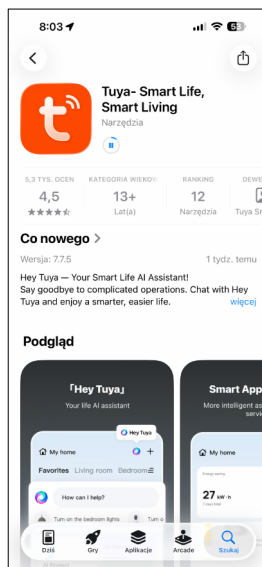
8:03

58

Tuya- Smart Life, Smart Living

Narzędzia

5,3 TYS. OCEN
4,5
★★★★☆

KATEGORIA WIEKOWA
13+
Lat(a)

RANKING
12
Narzędzia

DEWE
Tuya Sm

Co nowego >

Wersja: 7.7.5

1 tydz. temu

Hey Tuya — Your Smart Life AI Assistant! Say goodbye to complicated operations. Chat with Hey Tuya and enjoy a smarter, easier life.

więcej

Podgląd

「Hey Tuya」
Your life AI assistant

Hey Tuya

My home

Favorites Living room Bedroom

How can I help?

Turn on the bedroom lights

Turn o

Smart App
More intelligent as
servi

My home

27 kW·h

Dziś

Gry

Aplikacje

Arcade

Szukaj